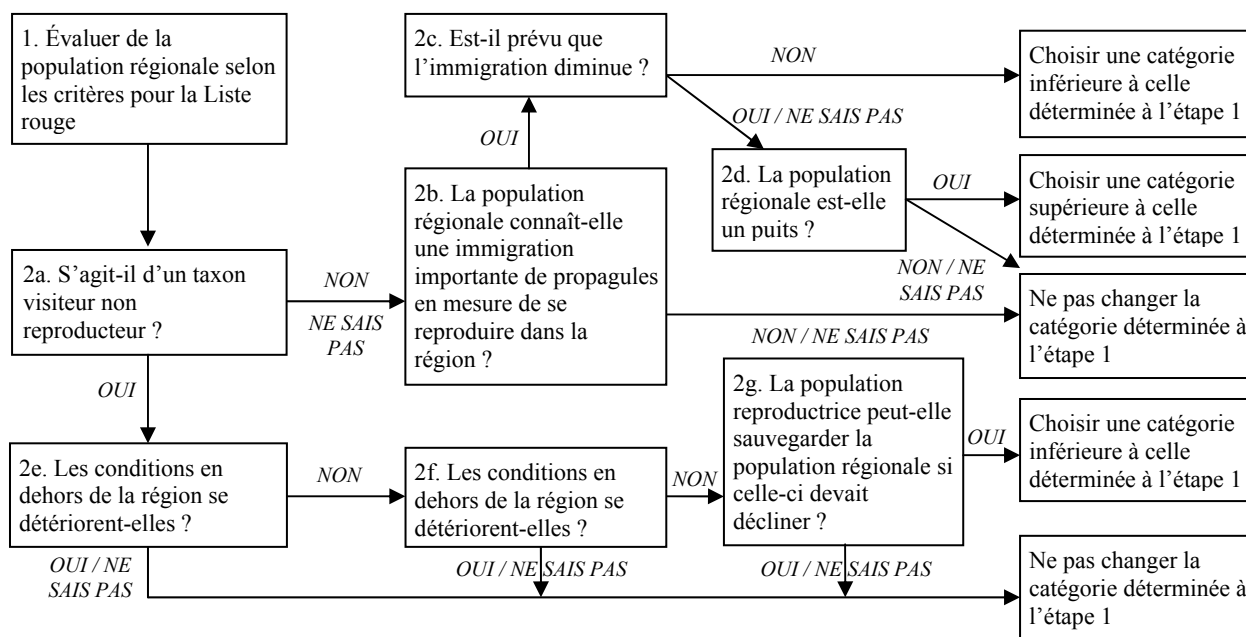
1. Évaluer de la population régionale selon les critères pour la Liste rouge

2a. S'agit-il d'un taxon visiteur non reproducteur ?

NON

NE SAIS PAS

2b. La population régionale connaît-elle une immigration importante de propagules en mesure de se reproduire dans la région ?

OUI

2c. Est-il prévu que l'immigration diminue ?

NON

Choisir une catégorie inférieure à celle déterminée à l'étape 1

OUI / NE SAIS PAS

2d. La population régionale est-elle un puits ?

OUI

Choisir une catégorie supérieure à celle déterminée à l'étape 1

NON / NE SAIS PAS

NON / NE SAIS PAS

Ne pas changer la catégorie déterminée à l'étape 1

OUI

2e. Les conditions en dehors de la région se détériorent-elles ?

NON

2f. Les conditions en dehors de la région se détériorent-elles ?

NON

2g. La population reproductrice peut-elle sauvegarder la population régionale si celle-ci devait décliner ?

OUI

Choisir une catégorie inférieure à celle déterminée à l'étape 1

OUI / NE SAIS PAS

OUI / NE SAIS PAS

OUI / NE SAIS PAS

Ne pas changer la catégorie déterminée à l'étape 1